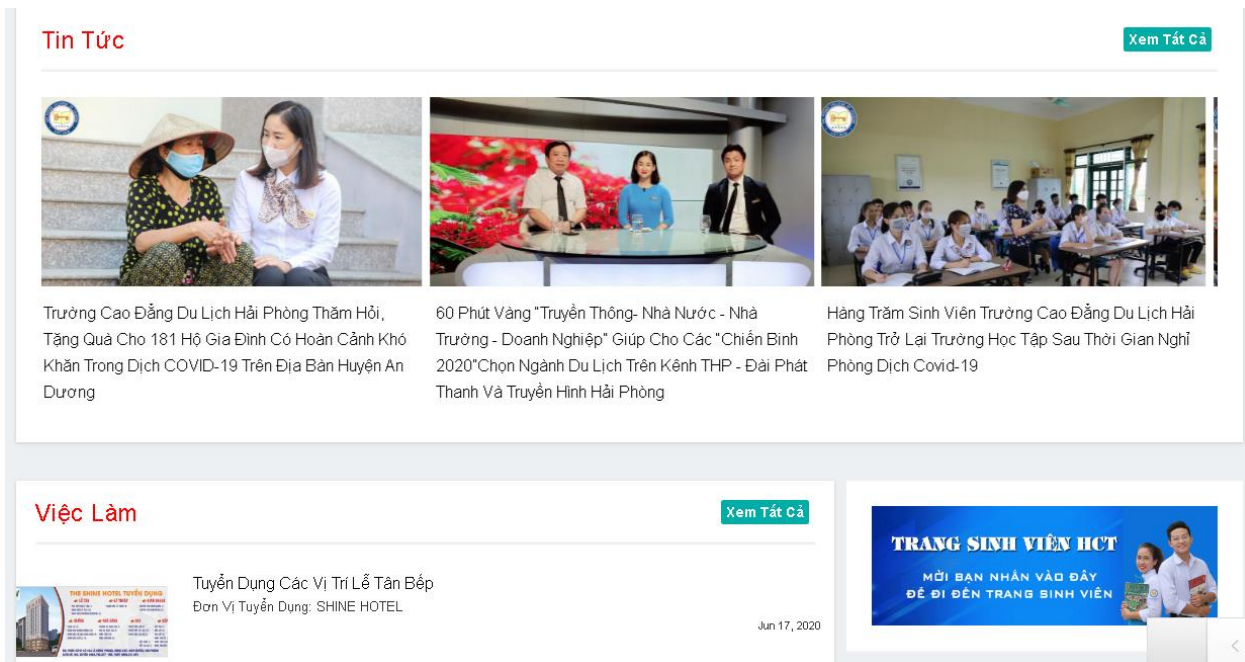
Tin Tức

Xem Tất Cả

Trường Cao Đẳng Du Lịch Hải Phòng Thăm Hỏi, Tặng Quà Cho 181 Hộ Gia Đình Có Hoàn Cảnh Khó Khăn Trong Dịch COVID-19 Trên Địa Bàn Huyện An Dương

60 Phút Vàng "Truyền Thông- Nhà Nước - Nhà Trường - Doanh Nghiệp" Giúp Cho Các "Chiến Binh 2020"Chọn Ngành Du Lịch Trên Kênh THP - Đài Phát Thanh Và Truyền Hình Hải Phòng

Hàng Trăm Sinh Viên Trường Cao Đẳng Du Lịch Hải Phòng Trở Lại Trường Học Tập Sau Thời Gian Nghỉ Phòng Dịch Covid-19

Việc Làm

Xem Tất Cả

THE SHINE HOTEL TUYỂN DỤNG

Tuyển Dụng Các Vị Trí Lễ Tân Bếp

Đơn Vị Tuyển Dụng: SHINE HOTEL

Jun 17, 2020

TRANG SINH VIÊN HCT

MỜI BẠN NHẤN VÀO ĐÂY ĐỂ ĐI ĐẾN TRANG SINH VIÊN